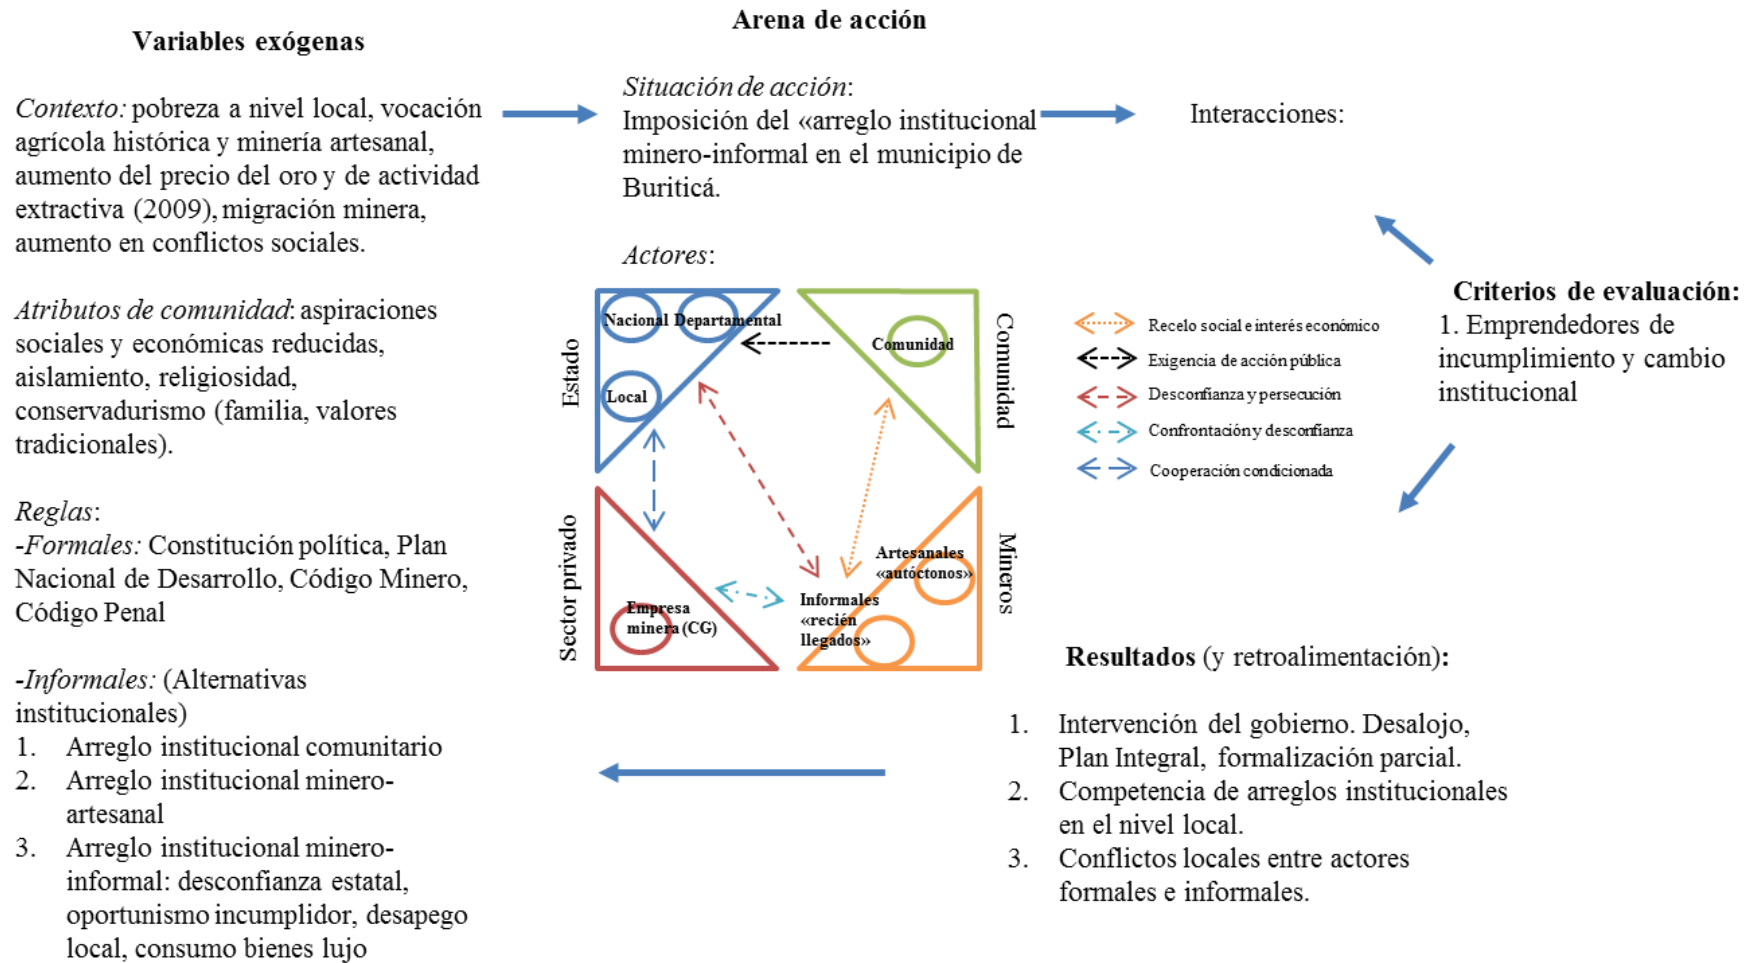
Variables exógenas

Contexto: pobreza a nivel local, vocación agrícola histórica y minería artesanal, aumento del precio del oro y de actividad extractiva (2009), migración minera, aumento en conflictos sociales.

Atributos de comunidad: aspiraciones sociales y económicas reducidas, aislamiento, religiosidad, conservadurismo (familia, valores tradicionales).

Reglas:
-Formales: Constitución política, Plan Nacional de Desarrollo, Código Minero, Código Penal

-Informales: (Alternativas institucionales)
1. Arreglo institucional comunitario
2. Arreglo institucional minero-artesanal
3. Arreglo institucional minero-informal: desconfianza estatal, oportunismo incumplidor, desapego local, consumo bienes lujo

Arena de acción

Situación de acción:
Imposición del «arreglo institucional minero-informal en el municipio de Buriticá.

Interacciones:

Actores:

Estado
Nacional Departamental
Local

Comunidad
Comunidad

Sector privado
Empresa minera (CG)

Mineros
Artesanales «autóctonos»
Informales «recién llegados»

Recelo social e interés económico
Exigencia de acción pública
Desconfianza y persecución
Confrontación y desconfianza
Cooperación condicionada

Criterios de evaluación:
1. Emprendedores de incumplimiento y cambio institucional

Resultados (y retroalimentación):

1. Intervención del gobierno. Desalojo, Plan Integral, formalización parcial.
2. Competencia de arreglos institucionales en el nivel local.
3. Conflictos locales entre actores formales e informales.